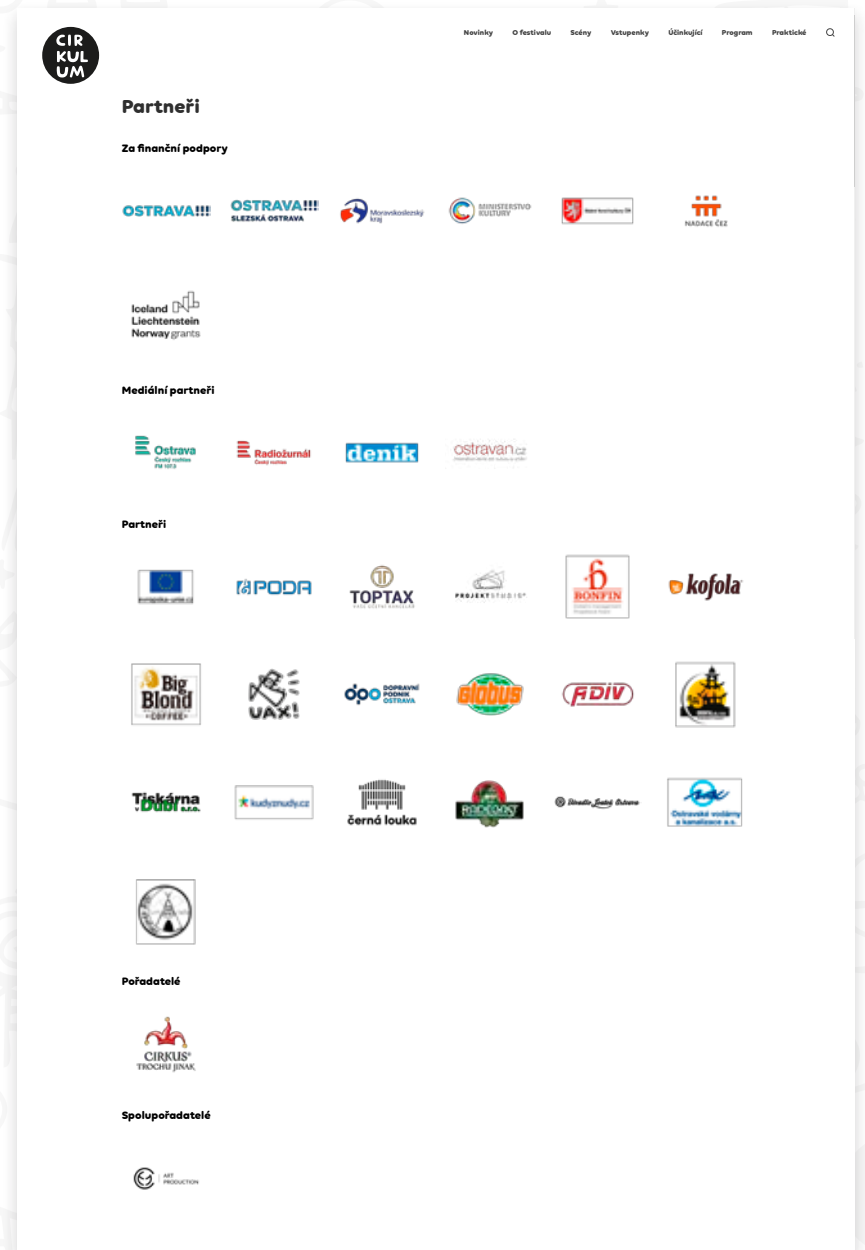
CIR KUL UM

Novinky O festivalu Scény Vstupenky Účinkující Program Praktické

Partneři

Za finanční podpory

OSTRAVA!!!

OSTRAVA!!! SLEZSKÁ OSTRAVA

Moravskoslezský kraj

MINISTERSTVO KULTURY

NADACE ČEZ

Iceland Liechtenstein Norway grants

Mediální partneři

Ostrava Český rozhlas FM 107.3

Radiožurnál Český rozhlas

deník

ostravan.cz

Partneři

evropska-unie.cz

PODA

TOPTAX

PROJEKT STUDIO

BONFIN

kofola

Big Blond COFFEE

UAX!

DOPRAVNÍ PODNIK OSTRAVA

Globus

ADIV

Tiskárna v Dubí s.r.o.

kudyznudy.cz

černá louka

Divadlo Loutek Ostrava

Ostravské vodárny a kanalizace a.s.

Pořadatelé

CIRKUS TROCHU JINAK

Spolupořadatelé

ART PRODUCTION